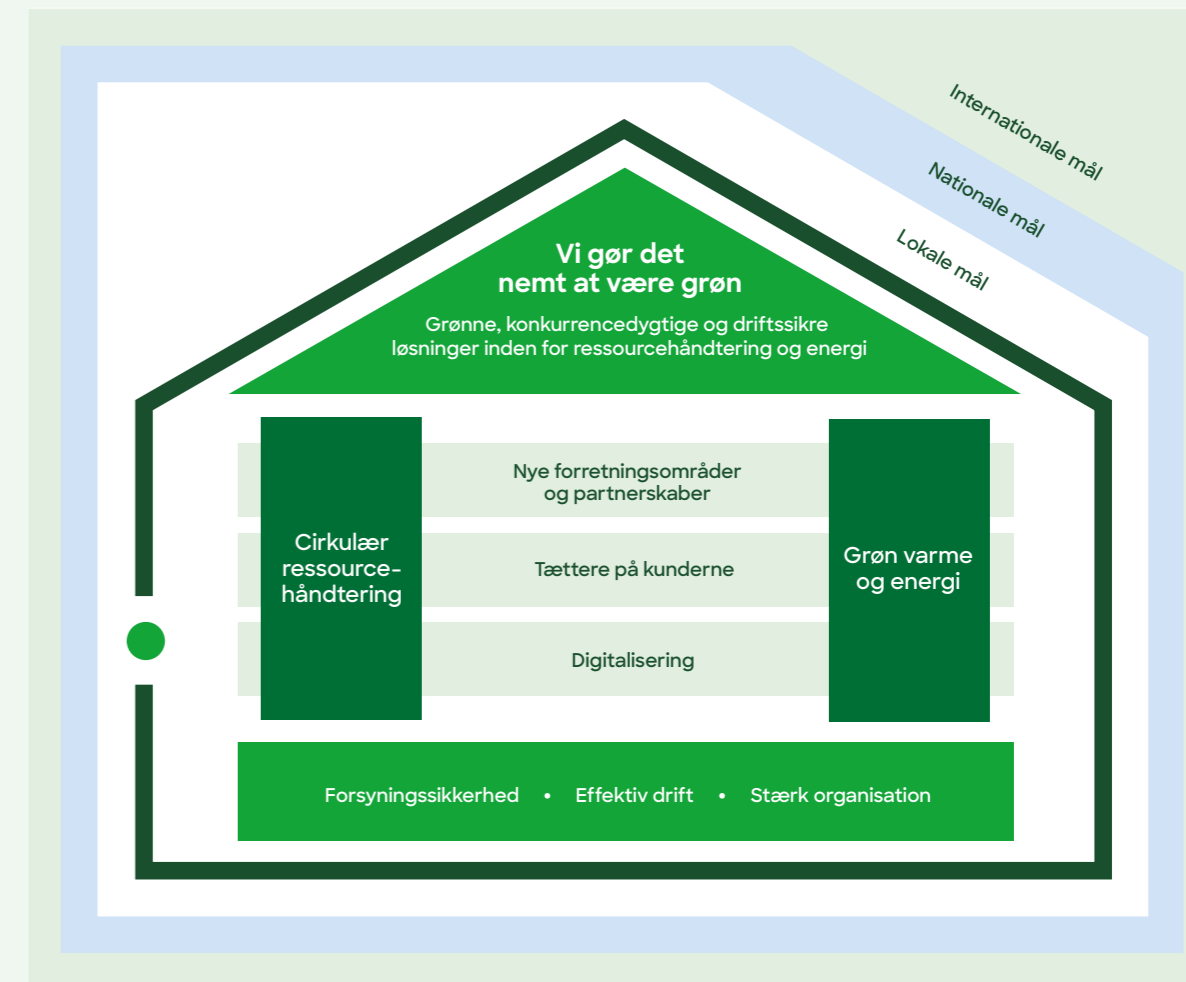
Internationale mål
Nationale mål
Lokale mål

Vi gør det nemt at være grøn

Grønne, konkurrencedygtige og driftssikre løsninger inden for ressourcehåndtering og energi

Cirkulær ressourcehåndtering

Nye forretningsområder og partnerskaber

Tættere på kunderne

Digitalisering

Grøn varme og energi

Forsyningssikkerhed • Effektiv drift • Stærk organisation